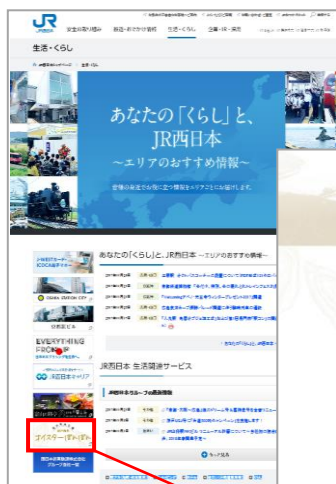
JR

生活・くらし

あなたの「くらし」と、
JR西日本
〜エリアのおすすめ情報〜

あなたの「くらし」と、JR西日本 〜エリアのおすすめ情報〜

JR西日本 生活関連サービス

EVERYTHING FROM

JR西日本ホームページ

オイスターぱれぱれ

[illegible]